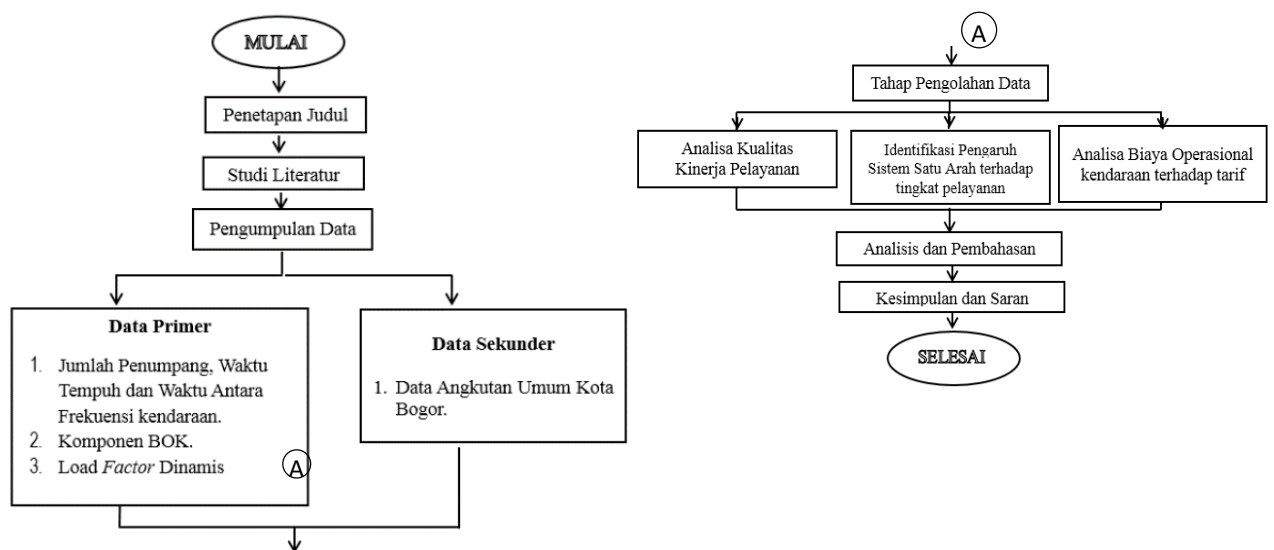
MULAI

Penetapan Judul

Studi Literatur

Pengumpulan Data

Data Primer

1. Jumlah Penumpang, Waktu Tempuh dan Waktu Antara Frekuensi kendaraan.
2. Komponen BOK.
3. Load *Factor* Dinamis

A

Data Sekunder

1. Data Angkutan Umum Kota Bogor.

A

Tahap Pengolahan Data

Analisa Kualitas Kinerja Pelayanan

Identifikasi Pengaruh Sistem Satu Arah terhadap tingkat pelayanan

Analisa Biaya Operasional kendaraan terhadap tarif

Analisis dan Pembahasan

Kesimpulan dan Saran

SELESAI